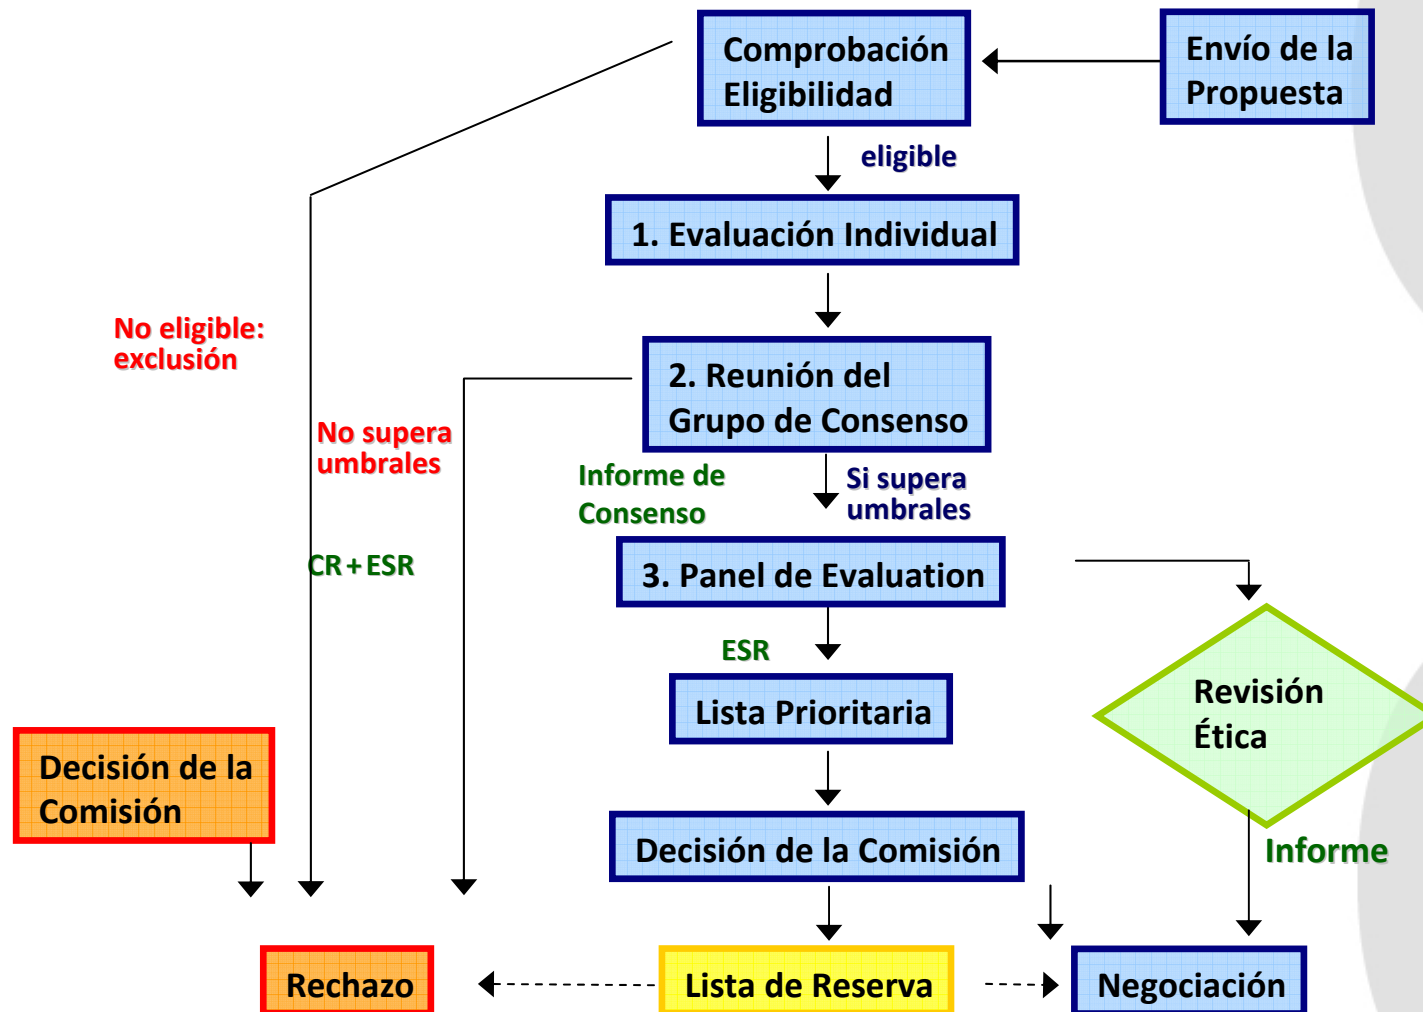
Comprobación Eligibilidad

Envío de la Propuesta

eligible

1. Evaluación Individual

No eligible: exclusión

2. Reunión del Grupo de Consenso

No supera umbrales

Informe de Consenso

Si supera umbrales

CR + ESR

3. Panel de Evaluation

ESR

Lista Prioritaria

Revisión Ética

Decisión de la Comisión

Decisión de la Comisión

Informe

Rechazo

Lista de Reserva

Negociación